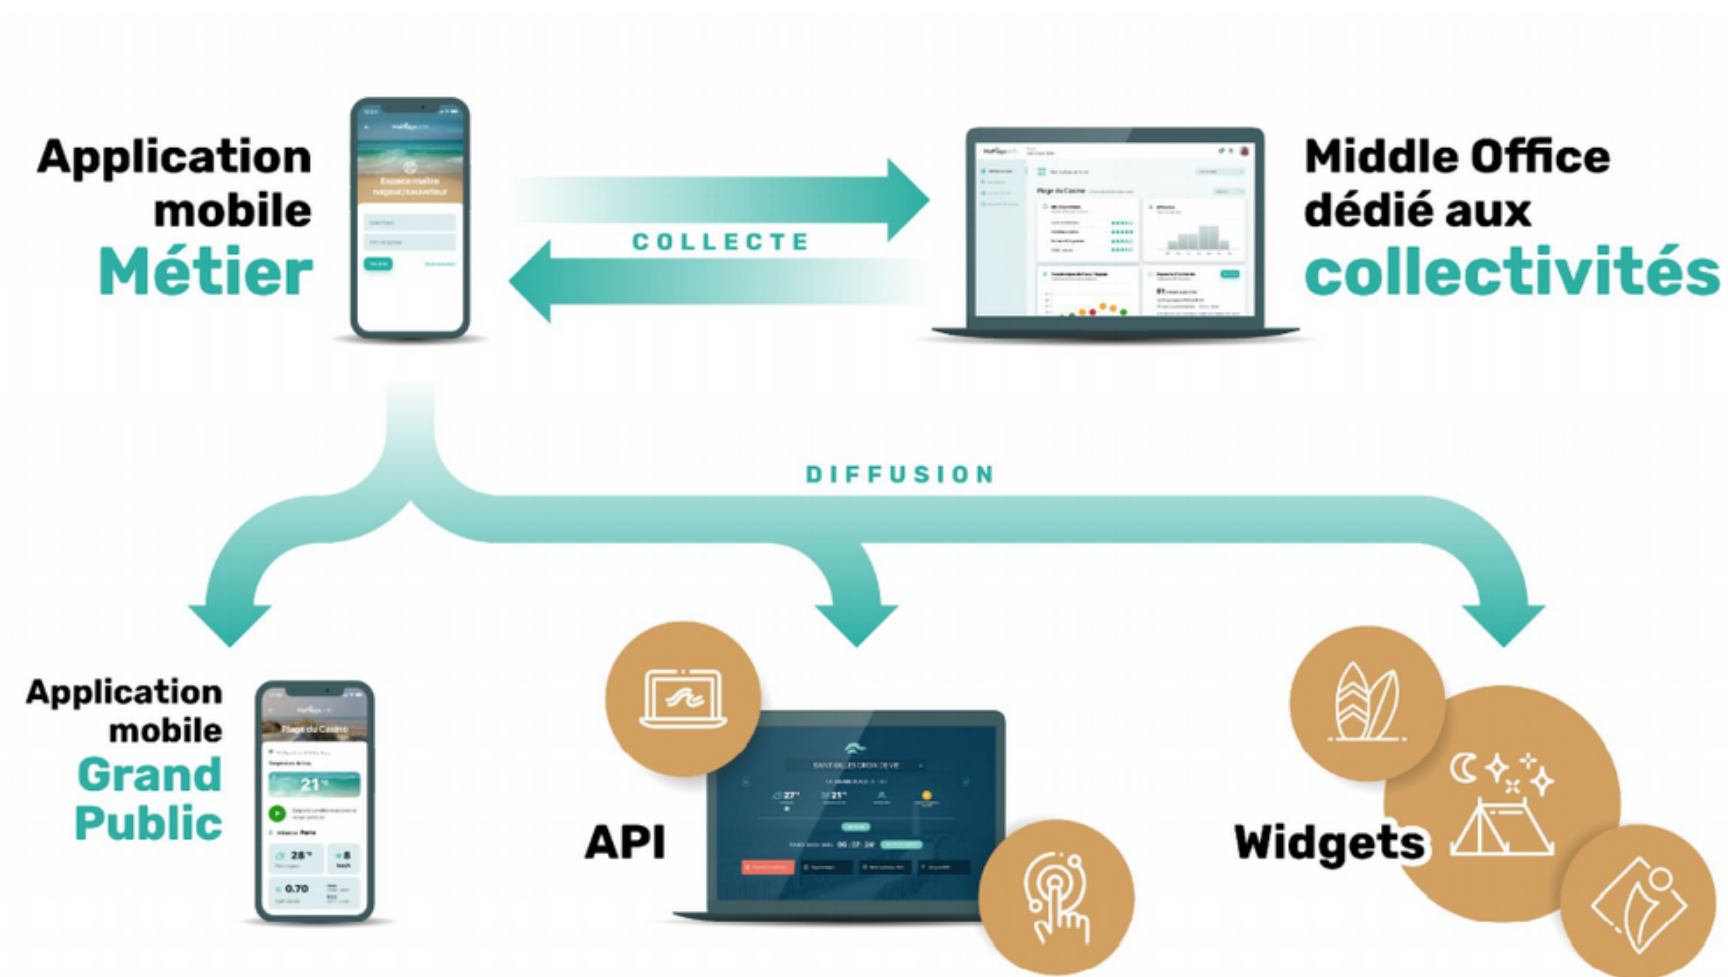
Application mobile Métier

Middle Office dédié aux collectivités

COLLECTE

DIFFUSION

Application mobile Grand Public

Plage du Casino

21°

28°

0.70

API

SAINT GILLES CROIX DE VIE

27°

21°

Widgets